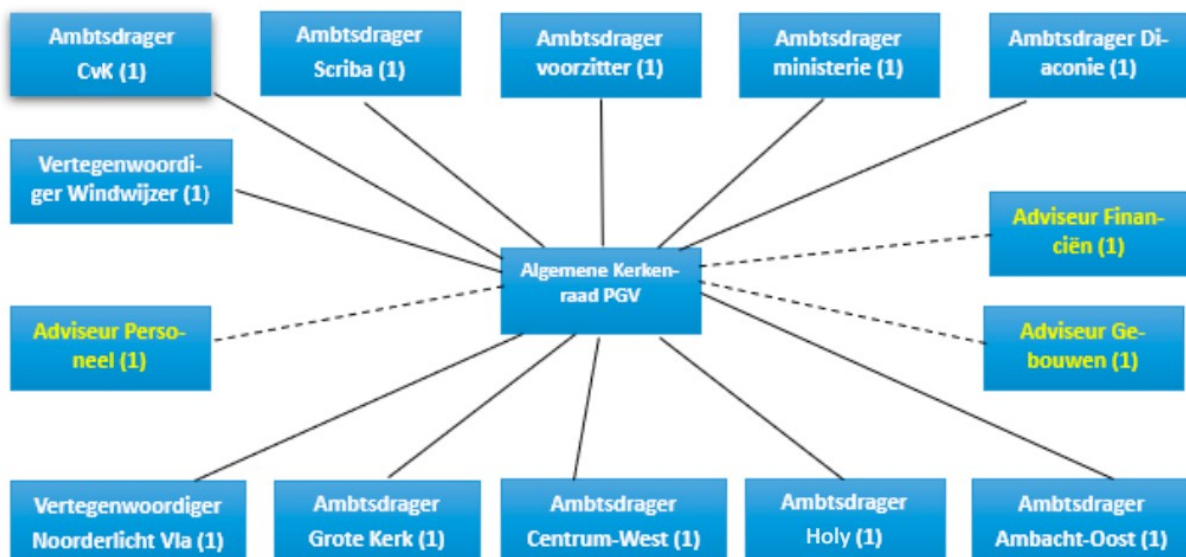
Ambtsdrager CvK (1)

Ambtsdrager Scriba (1)

Ambtsdrager voorzitter (1)

Ambtsdrager ministerie (1)

Ambtsdrager Diaconie (1)

Vertegenwoordiger Windwijzer (1)

Adviseur Financiën (1)

Algemene Kerkenraad PGV

Adviseur Personeel (1)

Adviseur Gebouwen (1)

Vertegenwoordiger Noorderlicht Vla (1)

Ambtsdrager Grote Kerk (1)

Ambtsdrager Centrum-West (1)

Ambtsdrager Holy (1)

Ambtsdrager Ambacht-Oost (1)